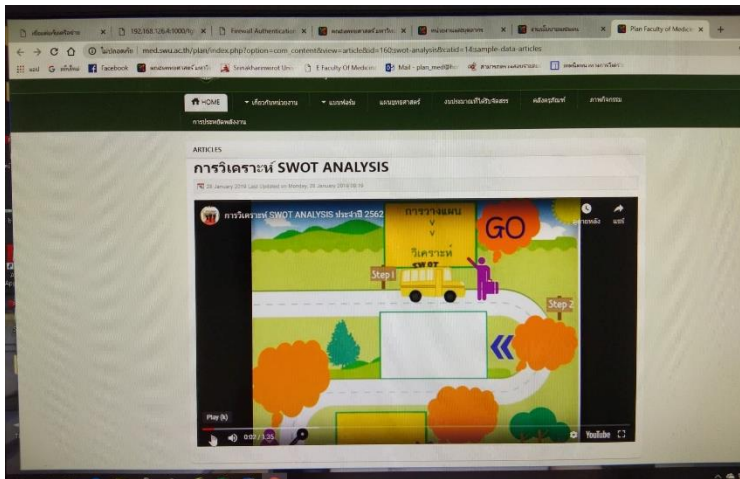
192.168.126.4:1000/fg | Firewall Authentication | Plan Faculty of Medicine

ไม่ปลอดภัย | med.swu.ac.th/plan/index.php?option=com_content&view=article&id=160:swot-analysis&catid=14:sample-data-articles

Facebook | E Faculty Of Medicine | Mail - plan_med@

HOME | เกี่ยวกับหน่วยงาน | แบบฟอร์ม | แผนยุทธศาสตร์ | งบประมาณที่ได้รับจัดสรร | คลังครุภัณฑ์ | ภาพกิจกรรม

การประหยัดพลังงาน

ARTICLES

การวิเคราะห์ SWOT ANALYSIS

28 January 2019 Last Updated on Monday, 28 January 2019 08:18

การวิเคราะห์ SWOT ANALYSIS ประจำปี 2562

การวางแผน

วิเคราะห์

SWOT

GO

Step 1

Step 2

ดูภายหลัง

แชร์

Play (k)

0:02 / 3:35

YouTube